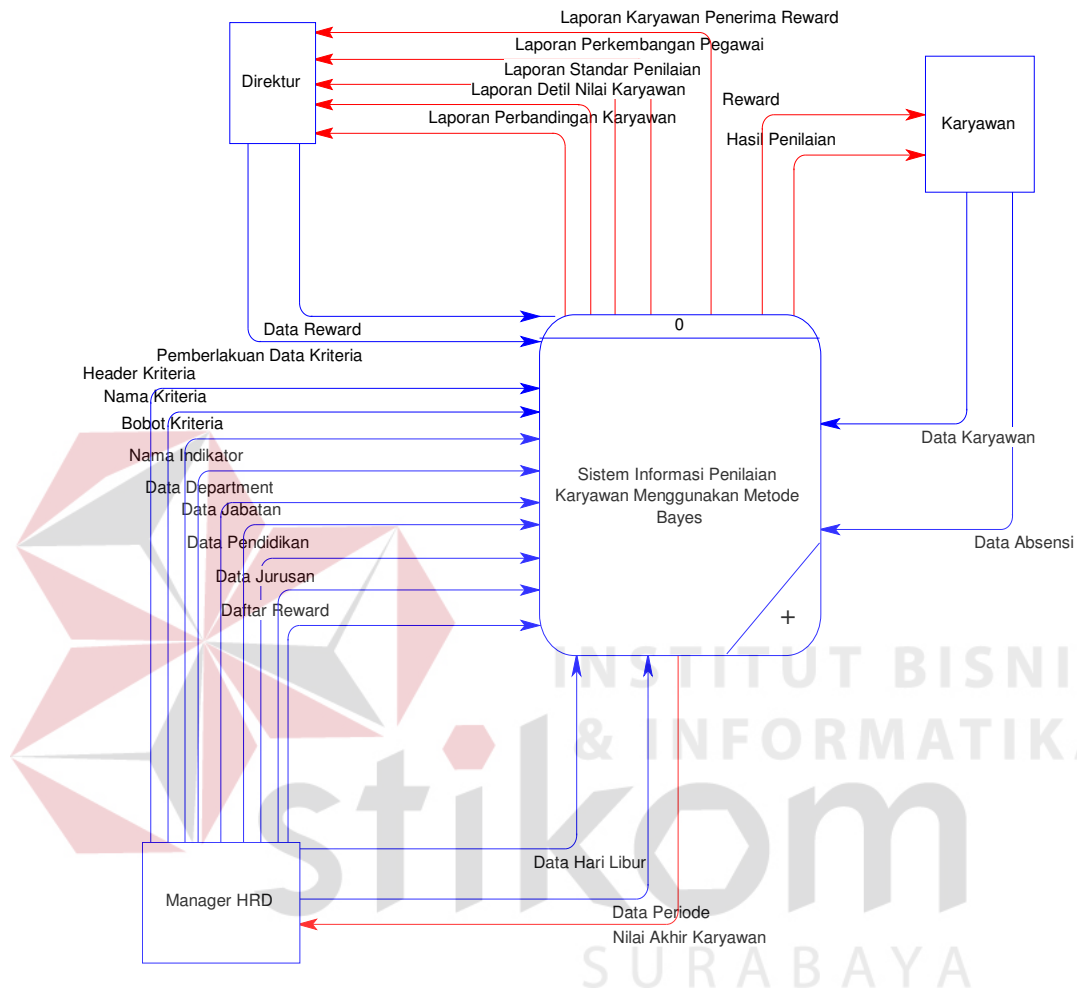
Laporan Karyawan Penerima Reward
Laporan Perkembangan Pegawai
Laporan Standar Penilaian
Laporan Detil Nilai Karyawan
Laporan Perbandingan Karyawan
Direktur
Reward
Hasil Penilaian
Karyawan
Data Reward
0
Pemberlakuan Data Kriteria
Header Kriteria
Nama Kriteria
Bobot Kriteria
Nama Indikator
Data Department
Data Jabatan
Data Pendidikan
Data Jurusan
Daftar Reward
Sistem Informasi Penilaian Karyawan Menggunakan Metode Bayes
Data Karyawan
Data Absensi
+
INSTITUT BISNIS
& INFORMATIKA
stikom
Data Hari Libur
Manager HRD
Data Periode
Nilai Akhir Karyawan
SURABAYA